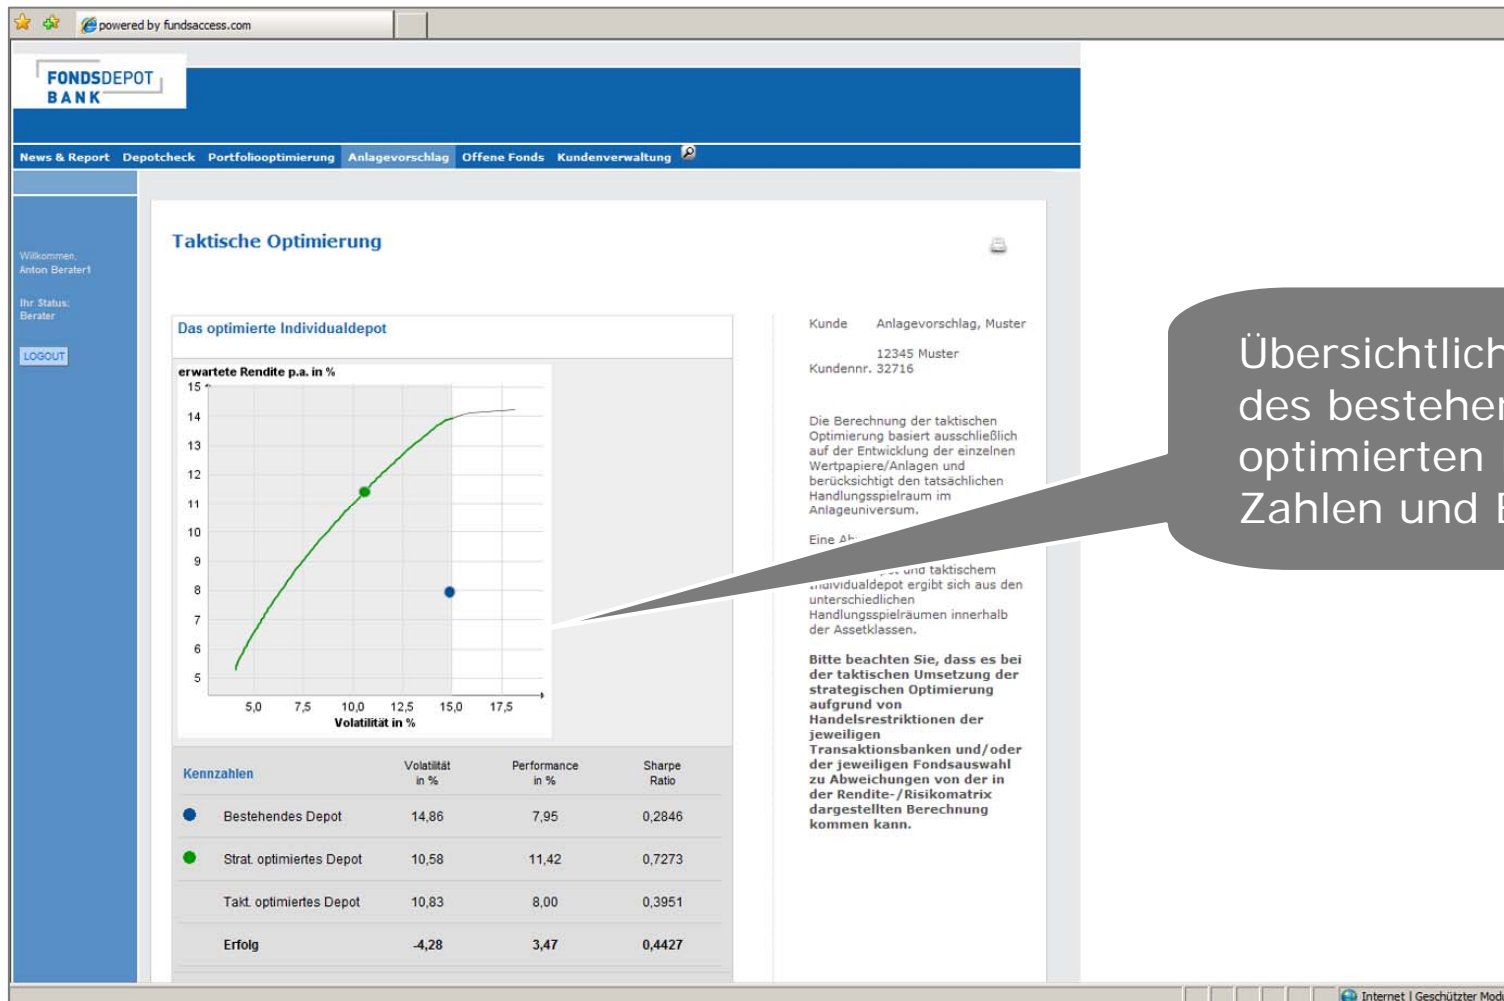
powered by fundsaccess.com

FONDSDEPOT BANK

News & Report Depotcheck Portfoliooptimierung Anlagevorschlag Offene Fonds Kundenverwaltung

Willkommen, Anton Berater1

Ihr Status: Berater

LOGOUT

Taktische Optimierung

Das optimierte Individualdepot

erwartete Rendite p.a. in %

15
14
13
12
11
10
9
8
7
6
5

5,0 7,5 10,0 12,5 15,0 17,5
Volatilität in %

| Kennzahlen | Volatilität in % | Performance in % | Sharpe Ratio |
|---|---|---|---|
| Bestehendes Depot | 14,86 | 7,95 | 0,2846 |
| Strat. optimiertes Depot | 10,58 | 11,42 | 0,7273 |
| Takt. optimiertes Depot | 10,83 | 8,00 | 0,3951 |
| Erfolg | -4,28 | 3,47 | 0,4427 |

Kunde Anlagevorschlag, Muster

12345 Muster
Kundennr. 32716

Die Berechnung der taktischen Optimierung basiert ausschließlich auf der Entwicklung der einzelnen Wertpapiere/Anlagen und berücksichtigt den tatsächlichen Handlungsspielraum im Anlageuniversum.

Eine Ab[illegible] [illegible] und taktischem Individualdepot ergibt sich aus den unterschiedlichen Handlungsspielräumen innerhalb der Assetklassen.

Bitte beachten Sie, dass es bei der taktischen Umsetzung der strategischen Optimierung aufgrund von Handelsrestriktionen der jeweiligen Transaktionsbanken und/oder der jeweiligen Fondsauswahl zu Abweichungen von der in der Rendite-/Risikomatrix dargestellten Berechnung kommen kann.

Übersichtlich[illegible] des bestehen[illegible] optimierten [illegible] Zahlen und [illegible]

Internet | Geschützter Mod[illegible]